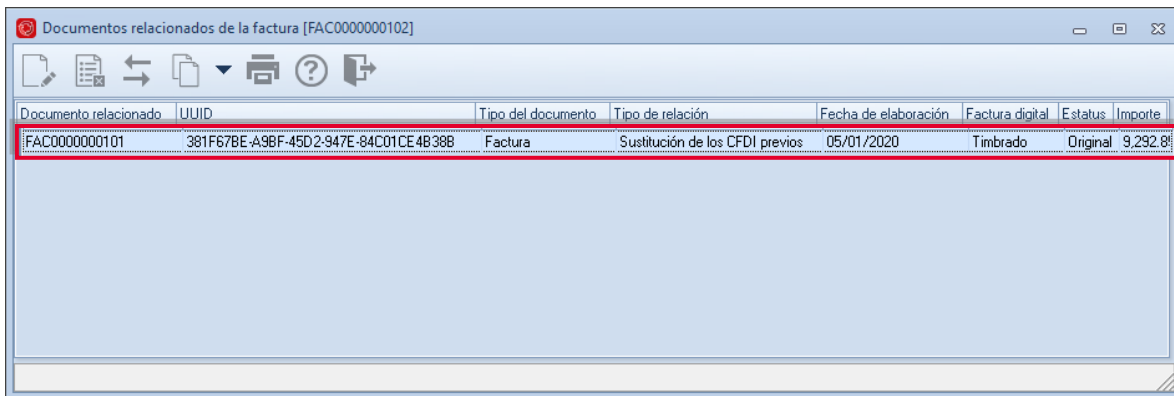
Documentos relacionados de la factura [FAC0000000102]

| Documento relacionado | UUID | Tipo del documento | Tipo de relación | Fecha de elaboración | Factura digital | Estatus | Importe |
|---|---|---|---|---|---|---|---|
| FAC0000000101 | 381F67BE-A9BF-45D2-947E-84C01CE4B38B | Factura | Sustitución de los CFDI previos | 05/01/2020 | Timbrado | Original | 9,292.8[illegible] |